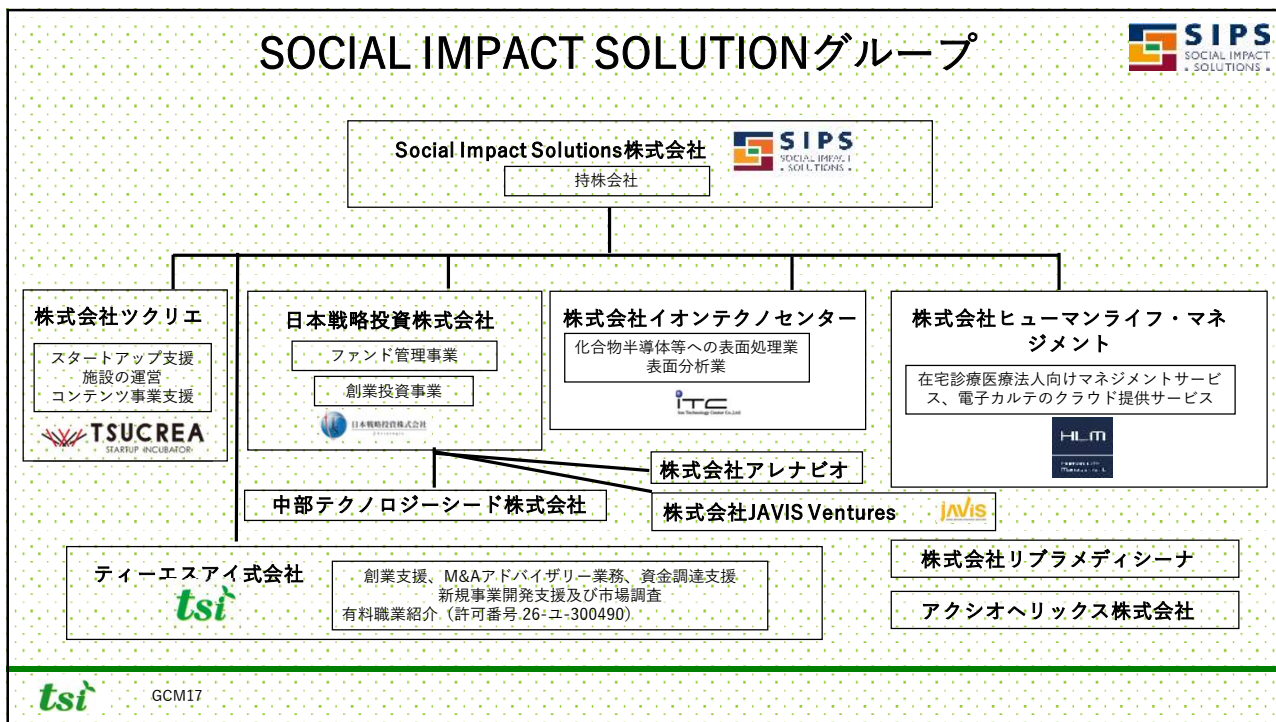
SOCIAL IMPACT SOLUTIONグループ

SIPS SOCIAL IMPACT SOLUTIONS

Social Impact Solutions株式会社

SIPS SOCIAL IMPACT SOLUTIONS

持株会社

株式会社ツクリエ

スタートアップ支援
施設の運営
コンテンツ事業支援

TSUCREA STARTUP INCUBATOR

日本戦略投資株式会社

ファンド管理事業

創業投資事業

日本戦略投資株式会社

株式会社イオンテクノセンター

化合物半導体等への表面処理業
表面分析業

ITC

株式会社ヒューマンライフ・マネジメント

在宅診療医療法人向けマネジメントサービス、電子カルテのクラウド提供サービス

HLM

株式会社アレナビオ

中部テクノロジーシード株式会社

株式会社JAVIS Ventures

JAVIS

株式会社リブラメディシーナ

ティーエスアイ式会社

tsi

創業支援、M&Aアドバイザリー業務、資金調達支援
新規事業開発支援及び市場調査
有料職業紹介（許可番号 26-ユ-300490）

アクシオヘリックス株式会社

tsi

GCM17